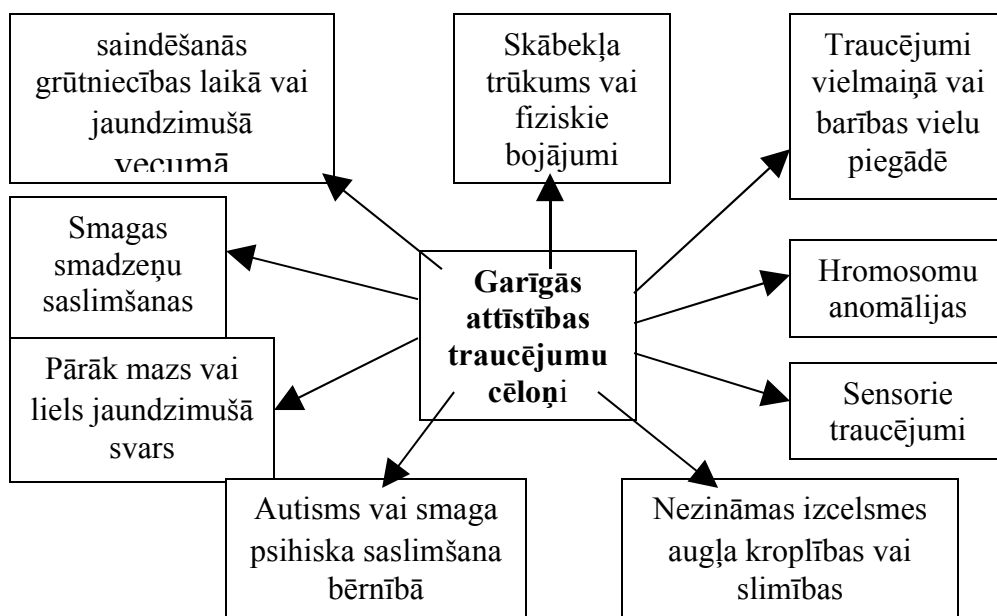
Garīgās attīstības traucējumu cēloņi

saindēšanās grūtniecības laikā vai jaundzimušā vecumā

Skābekļa trūkums vai fiziskie bojājumi

Traucējumi vielmaiņā vai barības vielu piegādē

Smagas smadzeņu saslimšanas

Hromosomu anomālijas

Pārāk mazs vai liels jaundzimušā svars

Sensorie traucējumi

Autisms vai smaga psihiska saslimšana bērnībā

Nezināmas izcelsmes augļa kroplības vai slimības